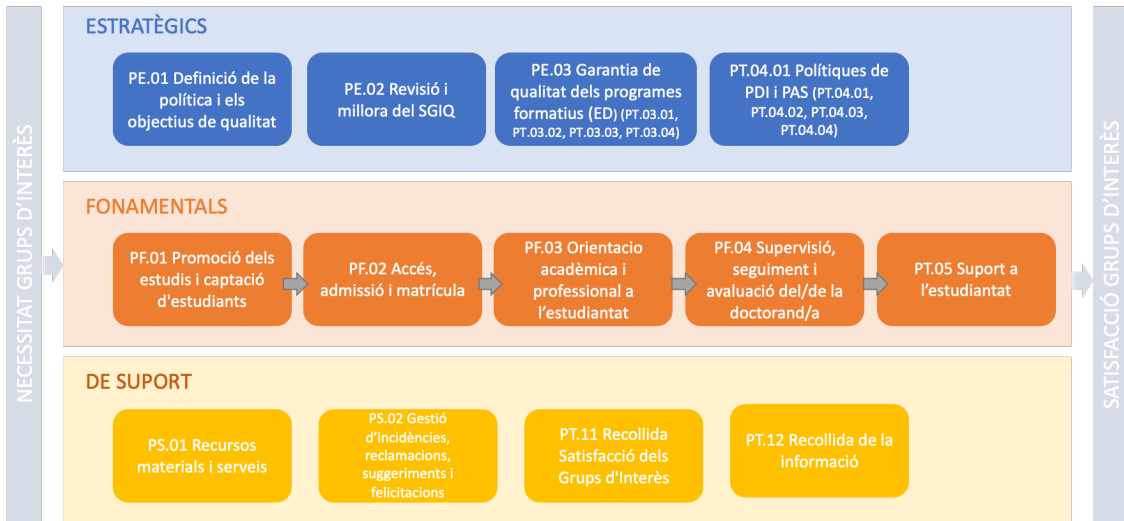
NECESSITAT GRUPS D'INTERÈS

ESTRATÈGICS

PE.01 Definició de la política i els objectius de qualitat

PE.02 Revisió i millora del SGIQ

PE.03 Garantia de qualitat dels programes formatius (ED) (PT.03.01, PT.03.02, PT.03.03, PT.03.04)

PT.04.01 Polítiques de PDI i PAS (PT.04.01, PT.04.02, PT.04.03, PT.04.04)

FONAMENTALS

PF.01 Promoció dels estudis i captació d'estudiants

PF.02 Accés, admissió i matrícula

PF.03 Orientacio acadèmica i professional a l'estudiantat

PF.04 Supervisió, seguiment i avaluació del/de la doctorand/a

PT.05 Suport a l'estudiantat

DE SUPORT

PS.01 Recursos materials i serveis

PS.02 Gestió d'incidències, reclamacions, suggeriments i felicitacions

PT.11 Recollida Satisfacció dels Grups d'Interès

PT.12 Recollida de la informació

SATISFACCIÓ GRUPS D'INTERÈS